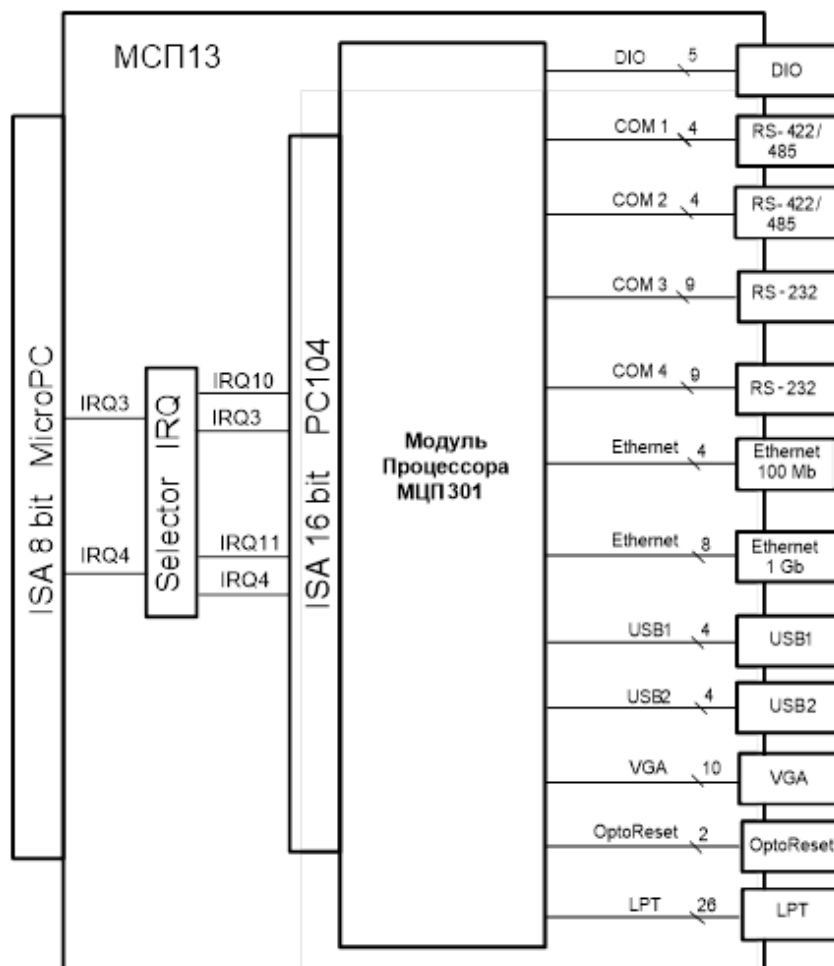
МСП13

ISA 8 bit MicroPC

IRQ3

IRQ4

Selector IRQ

IRQ10

IRQ3

IRQ11

IRQ4

ISA 16 bit PC104

Модуль Процессора МЦП 301

DIO 5 DIO

COM 1 4 RS-422/485

COM 2 4 RS-422/485

COM 3 9 RS-232

COM 4 9 RS-232

Ethernet 4 Ethernet 100 Mb

Ethernet 8 Ethernet 1 Gb

USB1 4 USB1

USB2 4 USB2

VGA 10 VGA

OptoReset 2 OptoReset

LPT 26 LPT